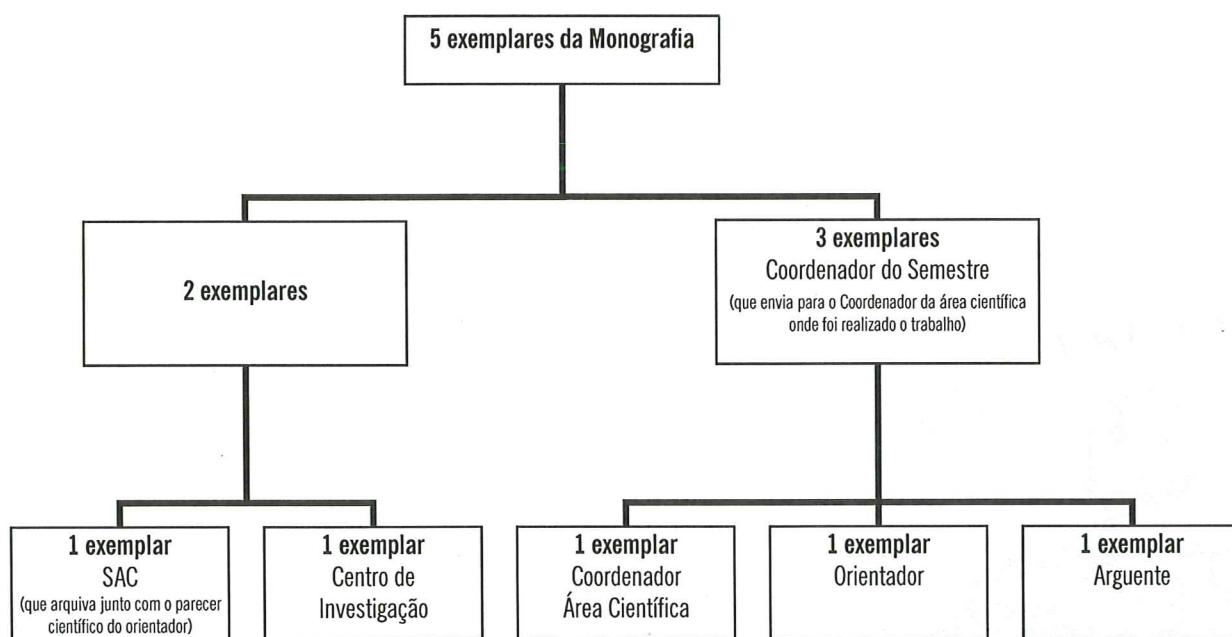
5 exemplares da Monografia

2 exemplares

3 exemplares
Coordenador do Semestre
(que envia para o Coordenador da área científica onde foi realizado o trabalho)

1 exemplar
SAC
(que arquiva junto com o parecer científico do orientador)

1 exemplar
Centro de Investigação

1 exemplar
Coordenador Área Científica

1 exemplar
Orientador

1 exemplar
Arguente